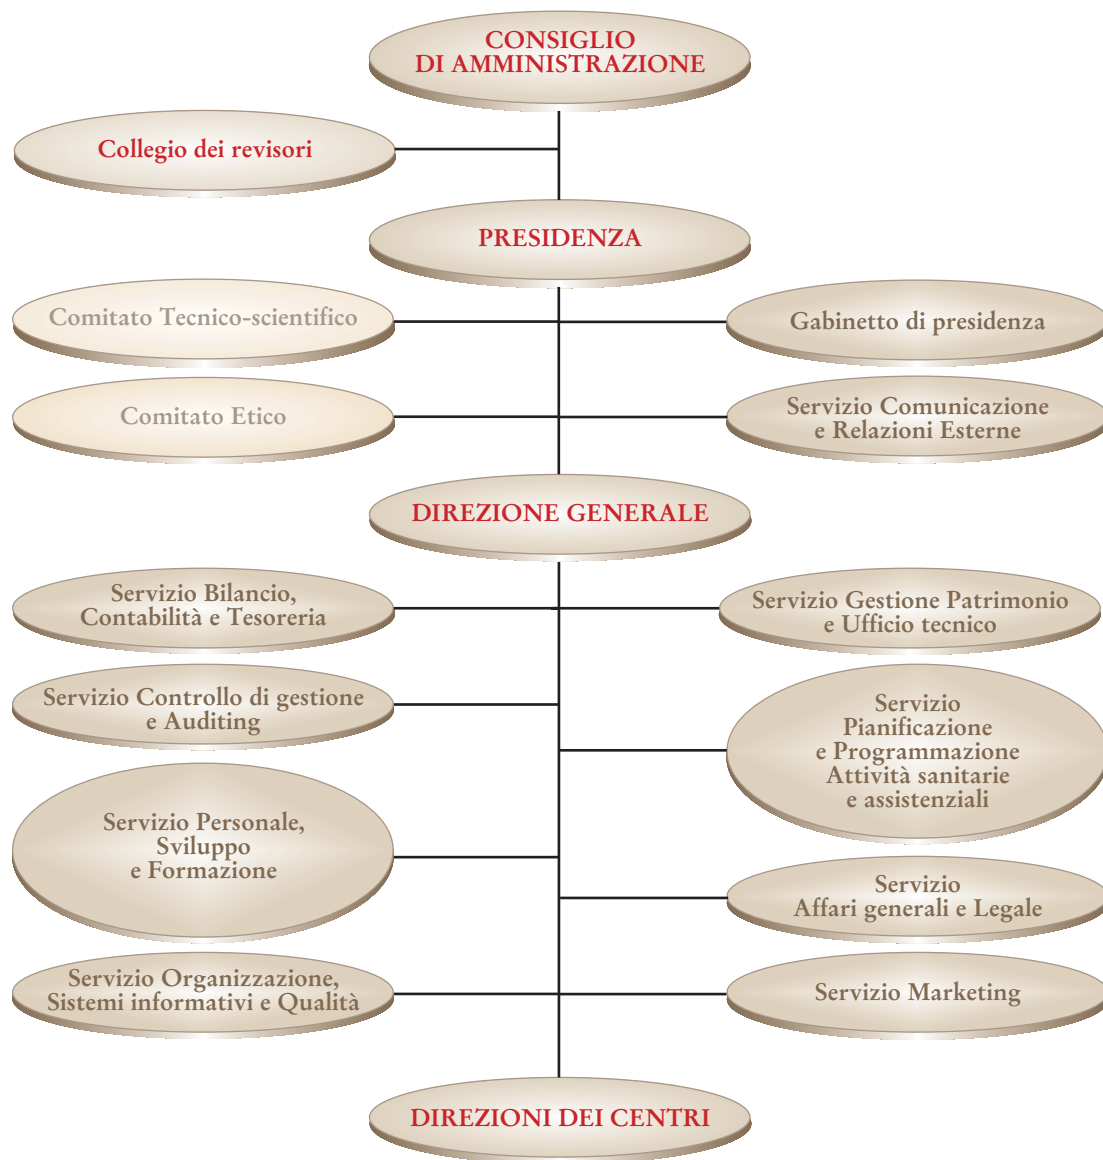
CONSIGLIO DI AMMINISTRAZIONE

Collegio dei revisori

PRESIDENZA

Comitato Tecnico-scientifico

Gabinetto di presidenza

Comitato Etico

Servizio Comunicazione e Relazioni Esterne

DIREZIONE GENERALE

Servizio Bilancio, Contabilità e Tesoreria

Servizio Gestione Patrimonio e Ufficio tecnico

Servizio Controllo di gestione e Auditing

Servizio Pianificazione e Programmazione Attività sanitarie e assistenziali

Servizio Personale, Sviluppo e Formazione

Servizio Affari generali e Legale

Servizio Organizzazione, Sistemi informativi e Qualità

Servizio Marketing

DIREZIONI DEI CENTRI